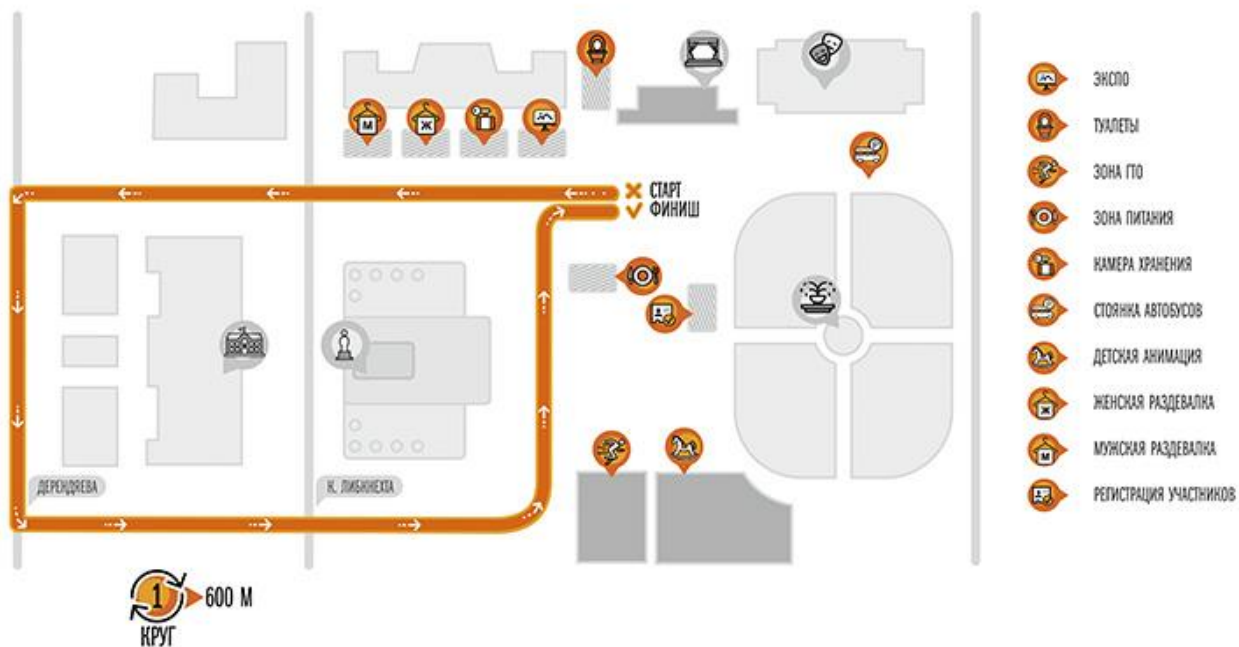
М

Ж

СТАРТ
ФИНИШ

ДЕРЕНДЯЕВА

К. ЛИБКНЕХТА

1 600 М
КРУГ

ЭКСПО
ТУАЛЕТЫ
ЗОНА ГТО
ЗОНА ПИТАНИЯ
КАМЕРА ХРАНЕНИЯ
СТОЯНКА АВТОБУСОВ
ДЕТСКАЯ АНИМАЦИЯ
ЖЕНСКАЯ РАЗДЕВАЛКА
МУЖСКАЯ РАЗДЕВАЛКА
РЕГИСТРАЦИЯ УЧАСТНИКОВ